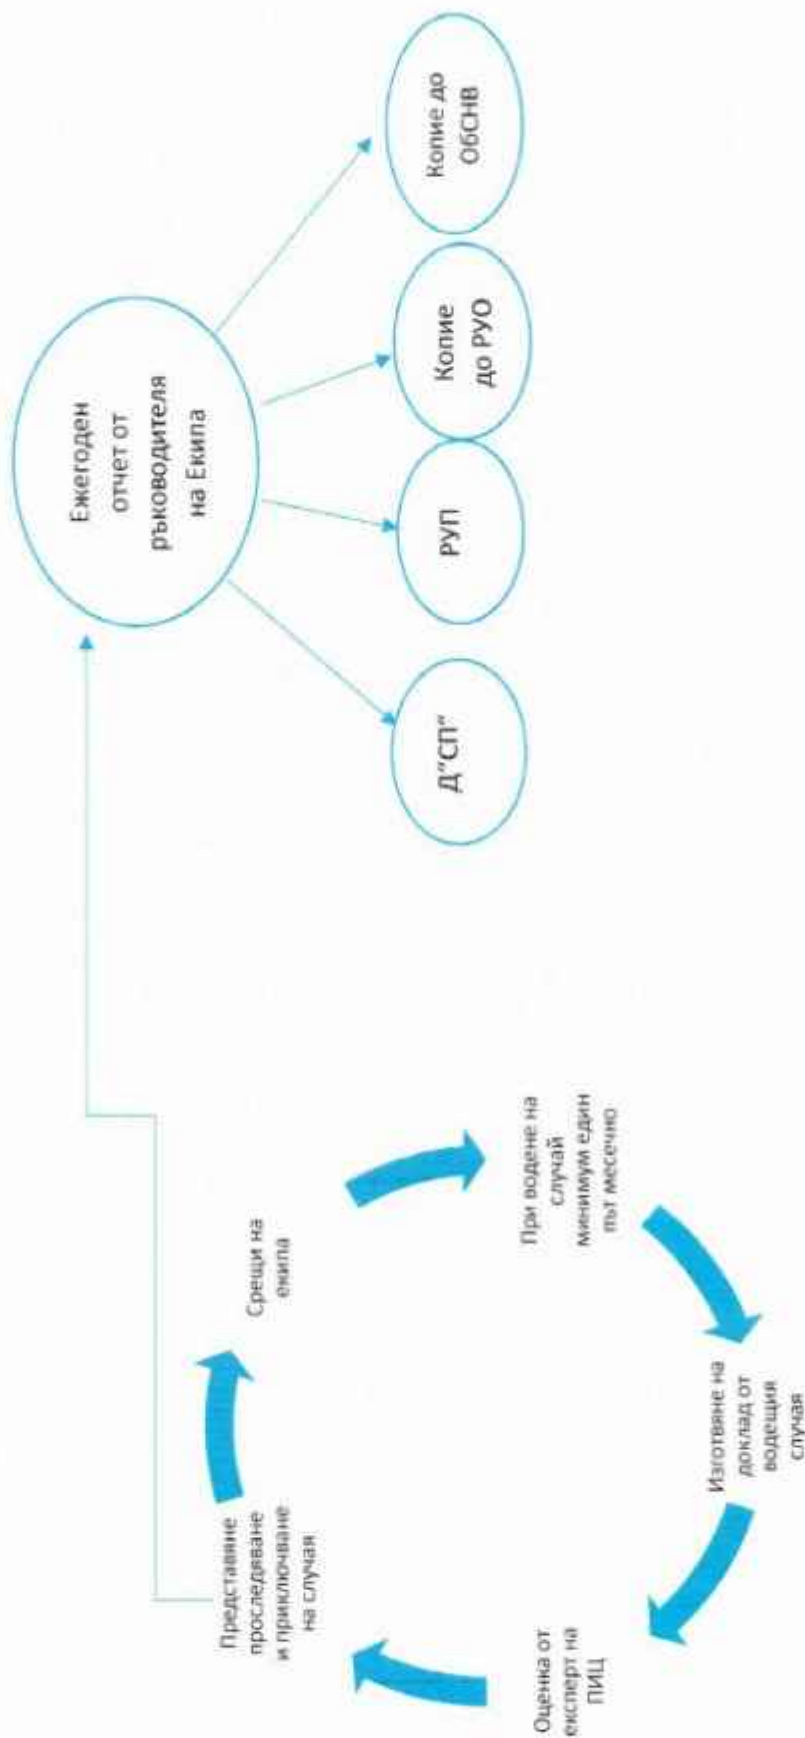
Ежегоден отчет от ръководителя на Екипа

Д"СП"

РУП

Копие до РУО

Копие до ОбСНВ

Срещи на екипа

При водене на случай минимум един път месечно

Изготвяне на доклад от водещия случая

Оценка от експерт на ПИЦ

Представяне проследяване и приключване на случая